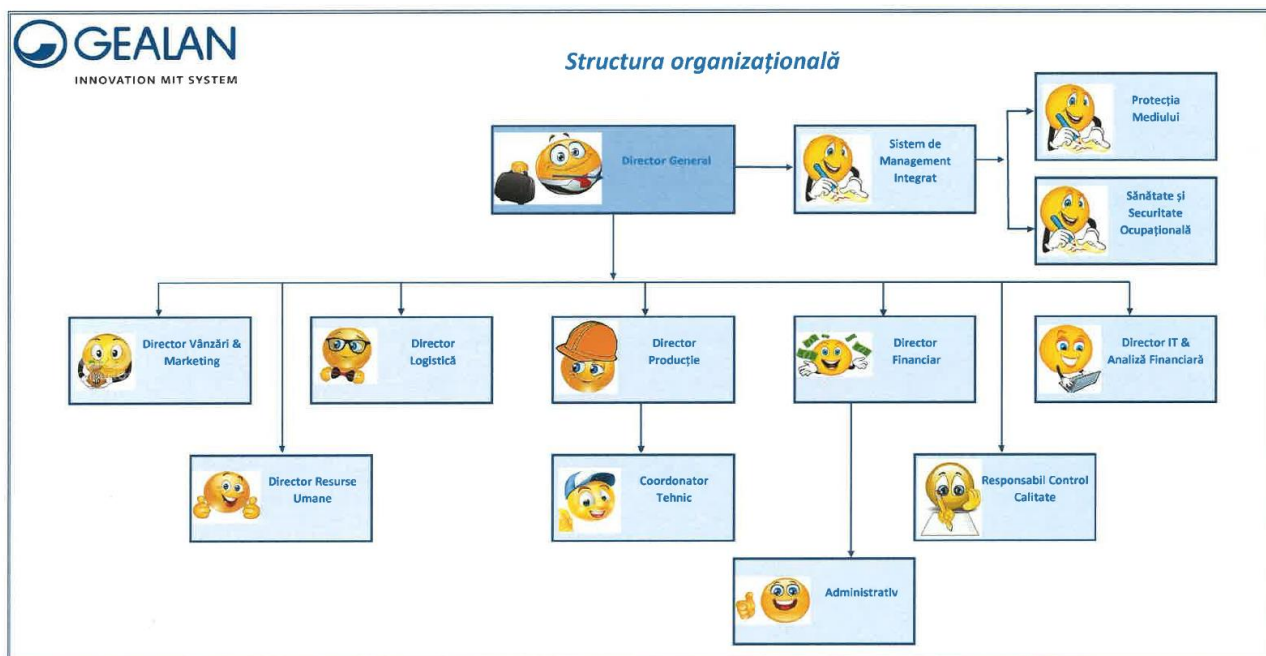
GEALAN
INNOVATION MIT SYSTEM

Structura organizațională

Director General

Sistem de Management Integrat

Protecția Mediului

Sănătate și Securitate Ocupațională

Director Vânzări & Marketing

Director Logistică

Director Producție

Director Financiar

Director IT & Analiză Financiară

Director Resurse Umane

Coordonator Tehnic

Responsabil Control Calitate

Administrativ